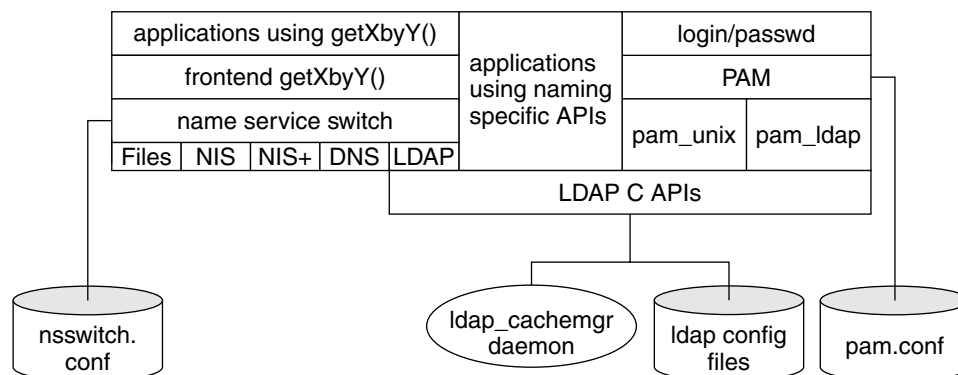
applications using getXbyY()

frontend getXbyY()

name service switch

Files | NIS | NIS+ | DNS | LDAP

applications using naming specific APIs

login/passwd

PAM

pam_unix | pam_ldap

LDAP C APIs

nsswitch.conf

ldap_cachemgr daemon

ldap config files

pam.conf